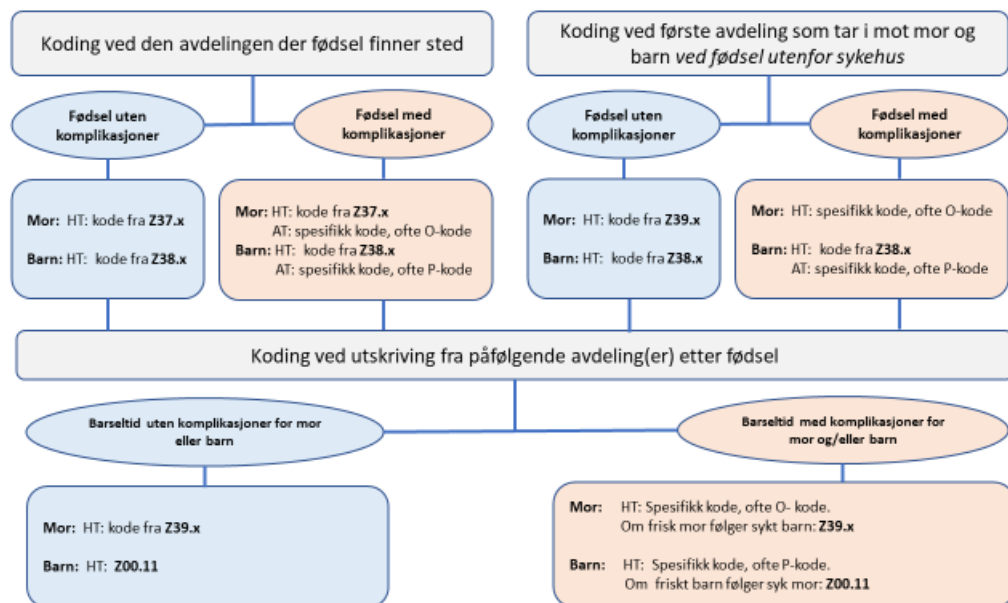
Koding ved den avdelingen der fødsel finner sted

Fødsel uten komplikasjoner

Fødsel med komplikasjoner

Mor: HT: kode fra Z37.x

Barn: HT: kode fra Z38.x

Mor: HT: kode fra Z37.x
AT: spesifikk kode, ofte O-kode
Barn: HT: kode fra Z38.x
AT: spesifikk kode, ofte P-kode

Koding ved første avdeling som tar i mot mor og barn *ved fødsel utenfor sykehus*

Fødsel uten komplikasjoner

Fødsel med komplikasjoner

Mor: HT: kode fra Z39.x

Barn: HT: kode fra Z38.x

Mor: HT: spesifikk kode, ofte O-kode

Barn: HT: kode fra Z38.x
AT: spesifikk kode, ofte P-kode

Koding ved utskriving fra påfølgende avdeling(er) etter fødsel

Barseltid uten komplikasjoner for mor eller barn

Barseltid med komplikasjoner for mor og/eller barn

Mor: HT: kode fra Z39.x

Barn: HT: Z00.11

Mor: HT: Spesifikk kode, ofte O- kode.
Om frisk mor følger sykt barn: Z39.x

Barn: HT: Spesifikk kode, ofte P-kode.
Om friskt barn følger syk mor: Z00.11